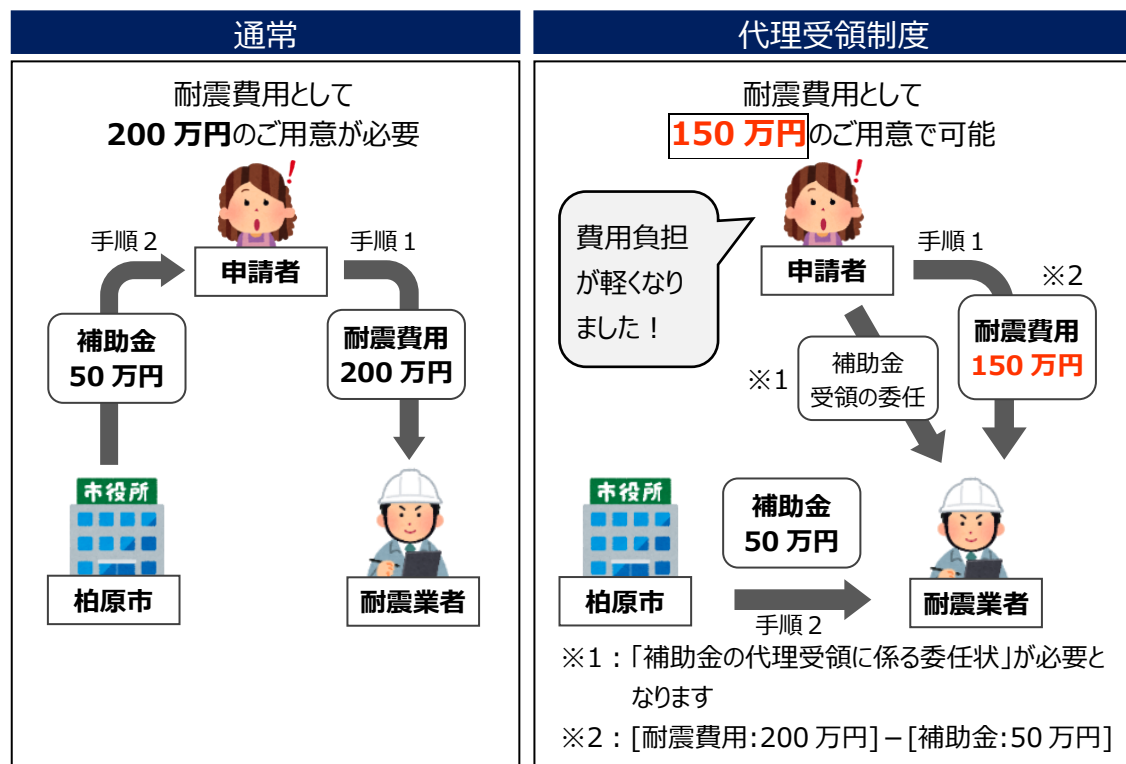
通常

耐震費用として
200 万円のご用意が必要

手順２
申請者
手順１

補助金
50 万円

耐震費用
200 万円

市役所
柏原市

耐震業者

代理受領制度

耐震費用として
150 万円のご用意で可能

費用負担が軽くなりました！

申請者
手順１
※2

※1
補助金
受領の委任

耐震費用
150 万円

市役所
柏原市

補助金
50 万円

手順２
耐震業者

※1：「補助金の代理受領に係る委任状」が必要となります
※2：[耐震費用:200 万円] – [補助金:50 万円]